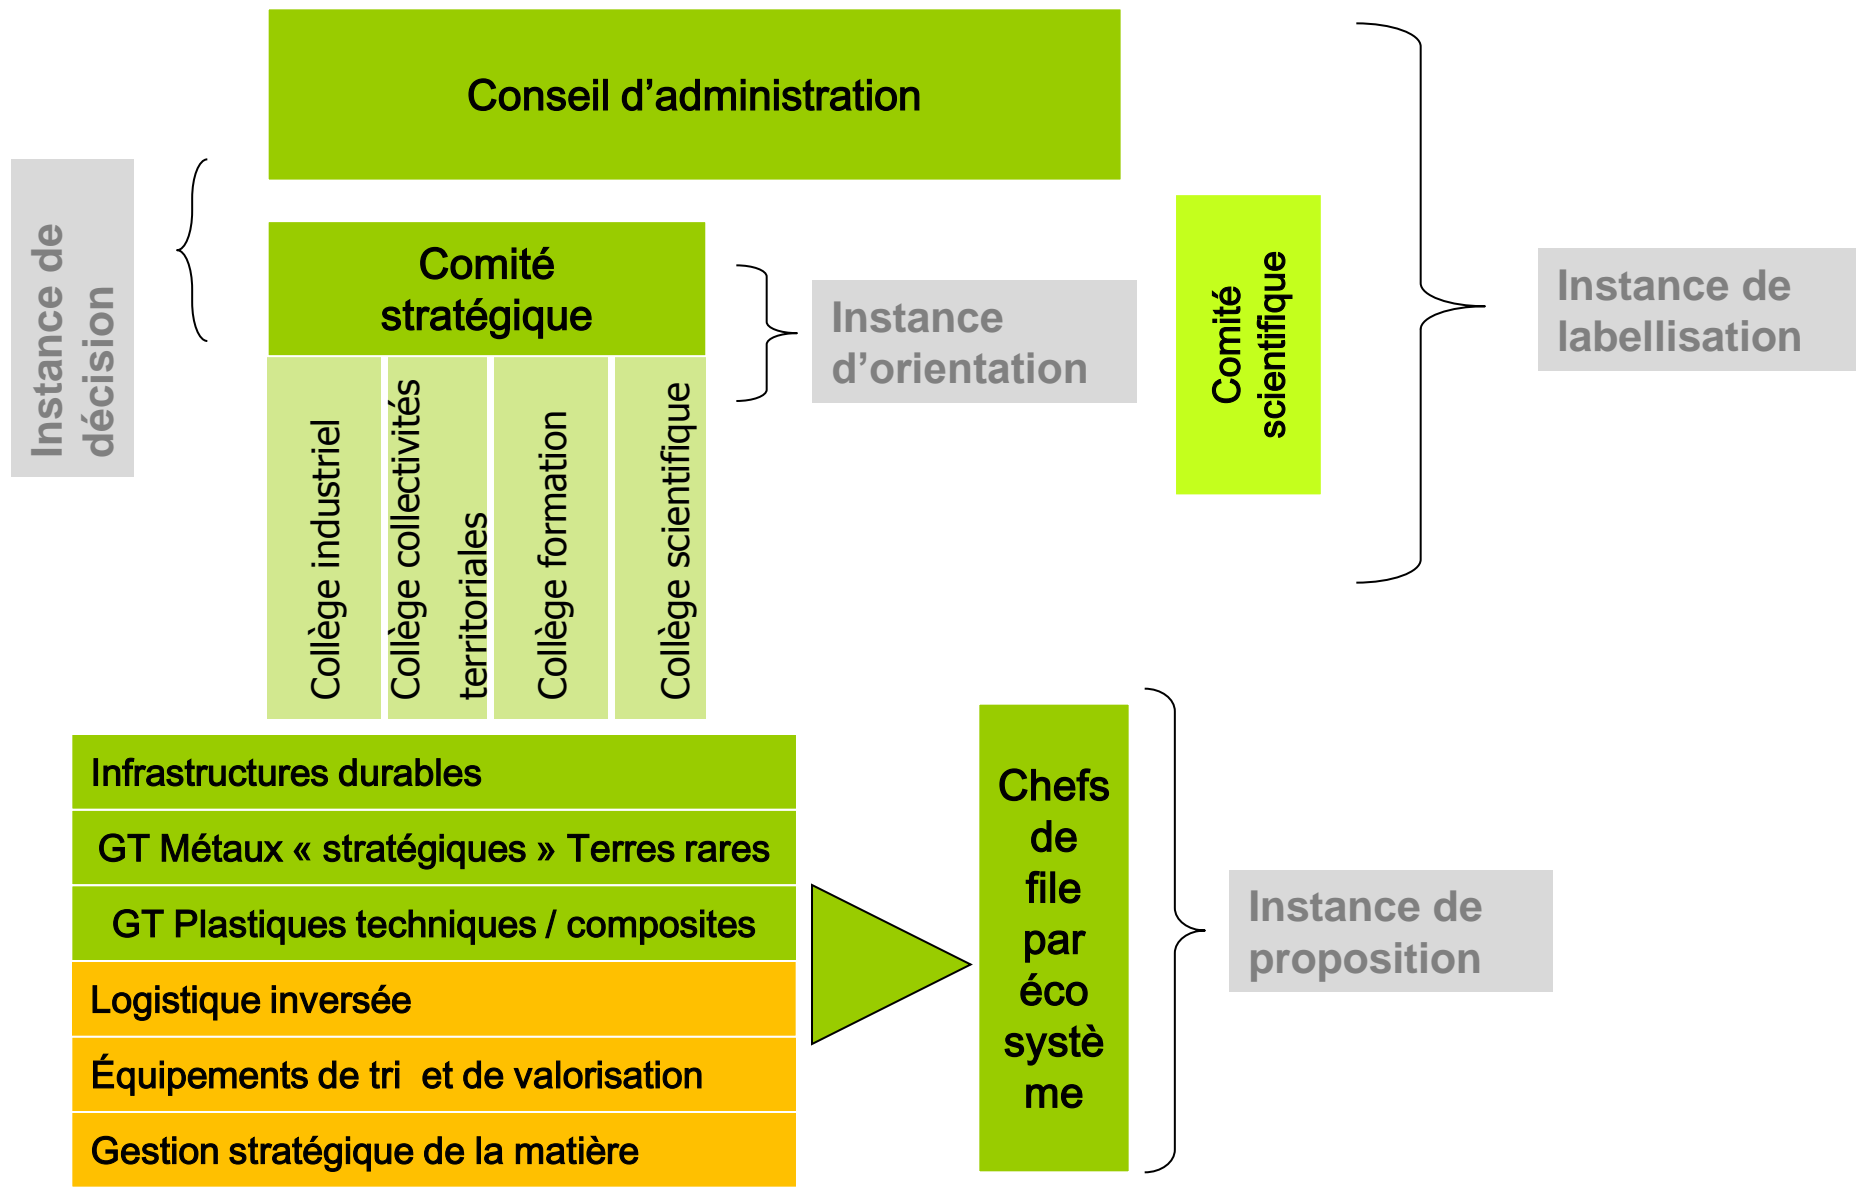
Conseil d'administration

Instance de décision

Comité stratégique

Collège industriel

Collège collectivités territoriales

Collège formation

Collège scientifique

Instance d'orientation

Comité scientifique

Instance de labellisation

Infrastructures durables

GT Métaux « stratégiques » Terres rares

GT Plastiques techniques / composites

Logistique inversée

Équipements de tri et de valorisation

Gestion stratégique de la matière

Chefs de file par éco systè me

Instance de proposition